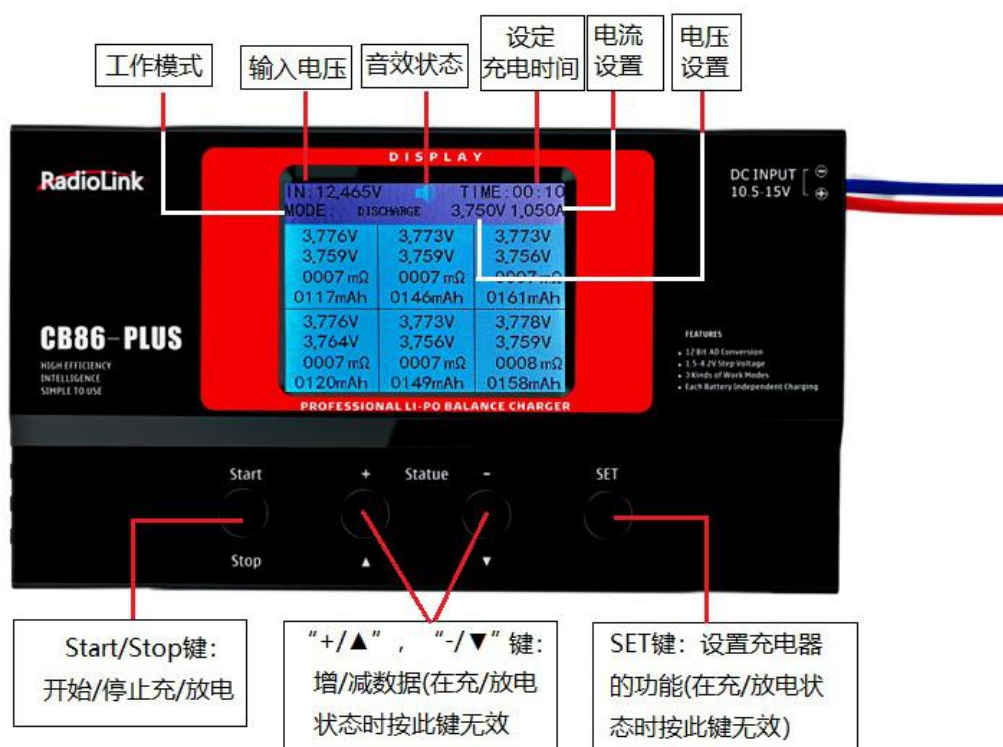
工作模式

输入电压

音效状态

设定
充电时间

电流
设置

电压
设置

RadioLink

DISPLAY

IN:12,465V TIME:00:10
MODE: DISCHARGE 3,750V 1,050A

| 3,776V | 3,773V | 3,773V |
|---|---|---|
| 3,759V | 3,759V | 3,756V |
| 0007mΩ | 0007mΩ | 0007mΩ |
| 0117mAh | 0146mAh | 0161mAh |
| 3,776V | 3,773V | 3,778V |
| 3,764V | 3,756V | 3,759V |
| 0007mΩ | 0007mΩ | 0008mΩ |
| 0120mAh | 0149mAh | 0158mAh |

PROFESSIONAL LI-PO BALANCE CHARGER

DC INPUT
10.5-15V

CB86-PLUS
HIGH EFFICIENCY
INTELLIGENCE
SIMPLE TO USE

FEATURES
• 12 Bit AD Conversion
• 1.5-4.2V Step Voltage
• 3 Kinds of Work Modes
• Each Battery Independent Charging

Start
Stop
+
▲
Statue
-
▼
SET

Start/Stop键:
开始/停止充/放电

“+/▲”，“-/▼”键:
增/减数据(在充/放电
状态时按此键无效

SET键：设置充电器
的功能(在充/放电状
态时按此键无效)